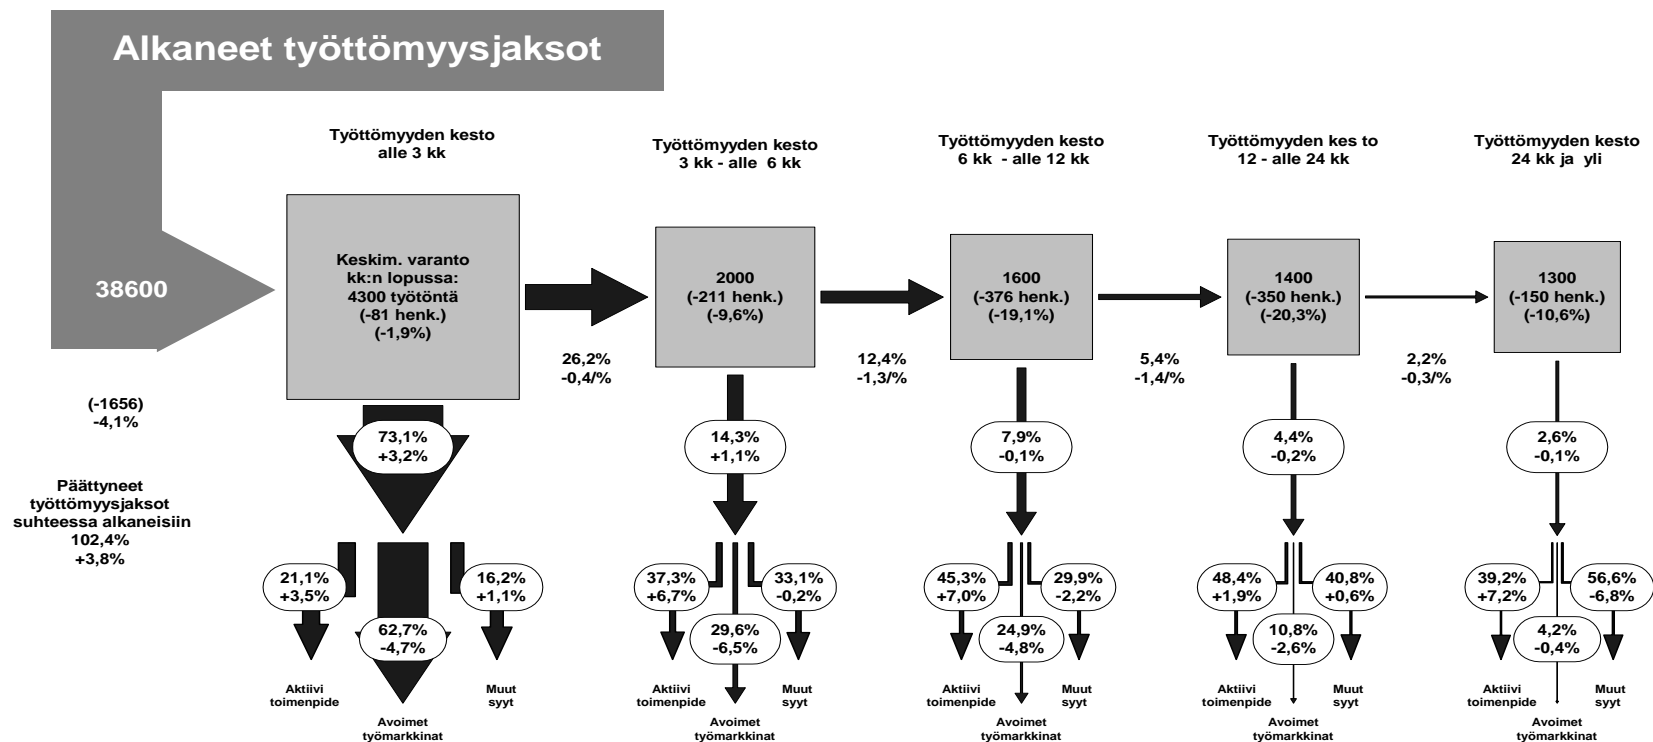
Alkaneet työttömyysjaksot

38600

(-1656)
-4,1%

Päättyneet työttömyysjaksot suhteessa alkaneisiin
102,4%
+3,8%

Työttömyyden kesto
alle 3 kk

Keskim. varanto kk:n lopussa:
4300 työtöntä
(-81 henk.)
(-1,9%)

73,1%
+3,2%

21,1%
+3,5%

62,7%
-4,7%

16,2%
+1,1%

Aktiivi toimenpide

Avoimet työmarkkinat

Muut syyt

26,2%
-0,4/%

Työttömyyden kesto
3 kk - alle 6 kk

2000
(-211 henk.)
(-9,6%)

14,3%
+1,1%

37,3%
+6,7%

33,1%
-0,2%

29,6%
-6,5%

Aktiivi toimenpide

Avoimet työmarkkinat

Muut syyt

12,4%
-1,3/%

Työttömyyden kesto
6 kk - alle 12 kk

1600
(-376 henk.)
(-19,1%)

7,9%
-0,1%

45,3%
+7,0%

29,9%
-2,2%

24,9%
-4,8%

Aktiivi toimenpide

Avoimet työmarkkinat

Muut syyt

5,4%
-1,4/%

Työttömyyden kes to
12 - alle 24 kk

1400
(-350 henk.)
(-20,3%)

4,4%
-0,2%

48,4%
+1,9%

40,8%
+0,6%

10,8%
-2,6%

Aktiivi toimenpide

Avoimet työmarkkinat

Muut syyt

2,2%
-0,3/%

Työttömyyden kesto
24 kk ja yli

1300
(-150 henk.)
(-10,6%)

2,6%
-0,1%

39,2%
+7,2%

56,6%
-6,8%

4,2%
-0,4%

Aktiivi toimenpide

Avoimet työmarkkinat

Muut syyt